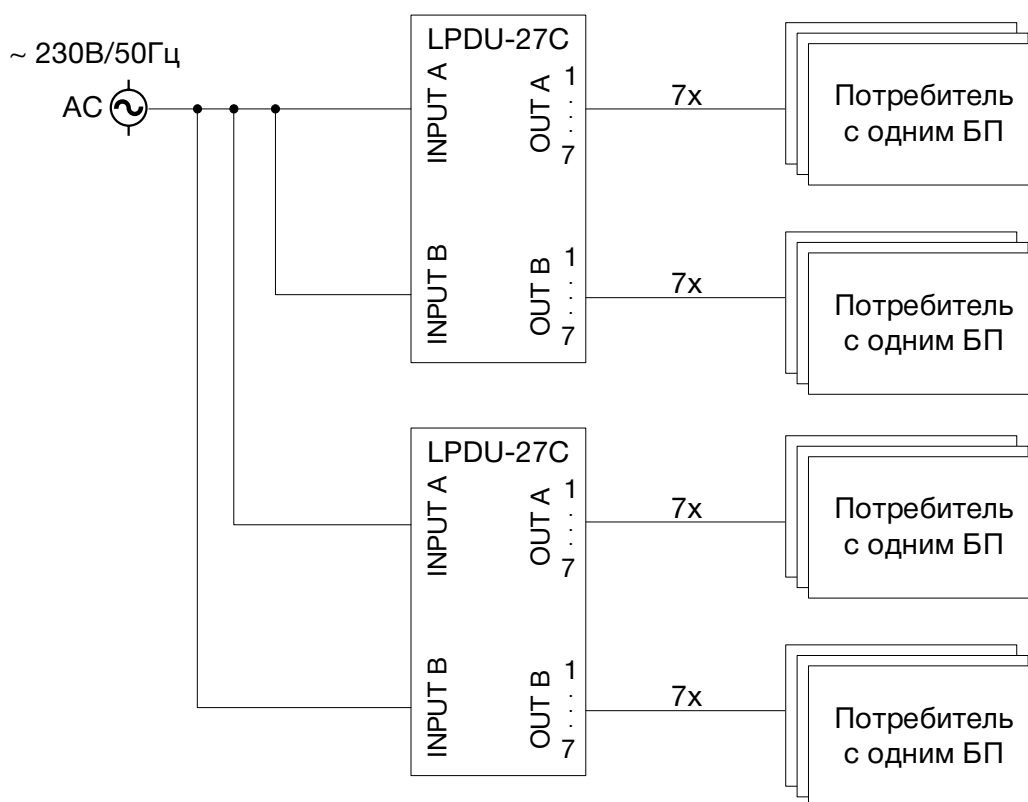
~ 230В/50Гц
AC

LPDU-27C
INPUT A
OUT A 1
⋮
7
7x
Потребитель с одним БП

INPUT B
OUT B 1
⋮
7
7x
Потребитель с одним БП

LPDU-27C
INPUT A
OUT A 1
⋮
7
7x
Потребитель с одним БП

INPUT B
OUT B 1
⋮
7
7x
Потребитель с одним БП